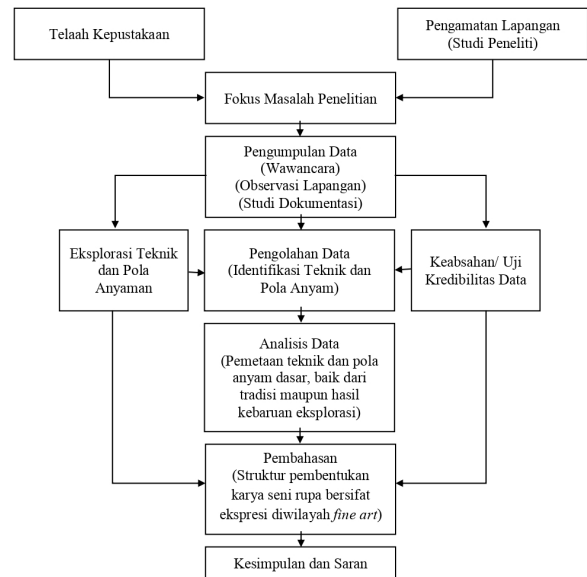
Telaah Kepustakaan

Pengamatan Lapangan
(Studi Peneliti)

Fokus Masalah Penelitian

Pengumpulan Data
(Wawancara)
(Observasi Lapangan)
(Studi Dokumentasi)

Eksplorasi Teknik dan Pola Anyaman

Pengolahan Data
(Identifikasi Teknik dan Pola Anyam)

Keabsahan/ Uji Kredibilitas Data

Analisis Data
(Pemetaan teknik dan pola anyam dasar, baik dari tradisi maupun hasil kebaruan eksplorasi)

Pembahasan
(Struktur pembentukan karya seni rupa bersifat ekspresi diwilayah fine art)

Kesimpulan dan Saran